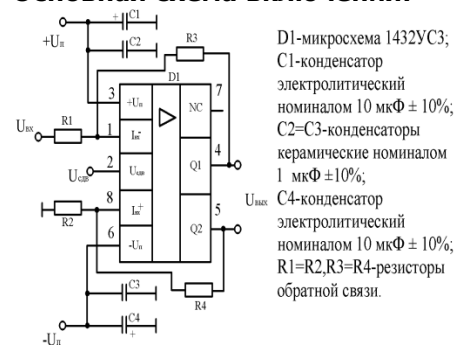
Основная схема включения

+Uп
+
C1
C2
R3
D1
3
+Uп
7
NC
Uвх
R1
1
Iвх-
4
Q1
2
Uсдв
Uсдв
8
Iвх+
Uвых
R2
5
Q2
6
-Uп
R4
C3
C4
+
-Uп

D1-микросхема 1432УС3;
C1-конденсатор электролитический номиналом 10 мкФ ± 10%;
C2=C3-конденсаторы керамические номиналом 1 мкФ ±10%;
C4-конденсатор электролитический номиналом 10 мкФ ± 10%;
R1=R2,R3=R4-резисторы обратной связи.